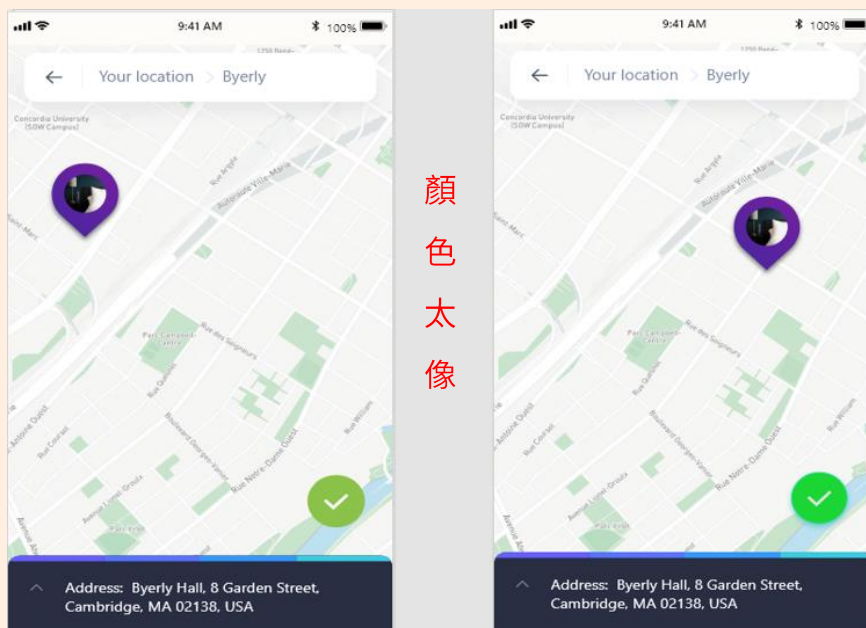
9:41 AM
100%

Your location > Byerly

Concordia University (SGW Campus)

Rue Argyle
Autoroute Ville-Marie
Saint-Marc
Parc Campbell-Centre
Rue des Seigneurs
Rue Quesnel
Rue Saint-Antoine Ouest
Rue Coursol
Boulevard Georges-Vanier
Rue Notre-Dame Ouest
Rue William
Avenue Lionel-Groulx
Parc Vinet

Address: Byerly Hall, 8 Garden Street, Cambridge, MA 02138, USA

顏
色
太
像

9:41 AM
100%

Your location > Byerly

Concordia University (SGW Campus)

Rue Argyle
Autoroute Ville-Marie
Saint-Marc
Parc Campbell-Centre
Rue des Seigneurs
Rue Quesnel
Rue Saint-Antoine Ouest
Rue Coursol
Boulevard Georges-Vanier
Rue Notre-Dame Ouest
Rue William
Avenue Lionel-Groulx
Parc Vinet

Address: Byerly Hall, 8 Garden Street, Cambridge, MA 02138, USA